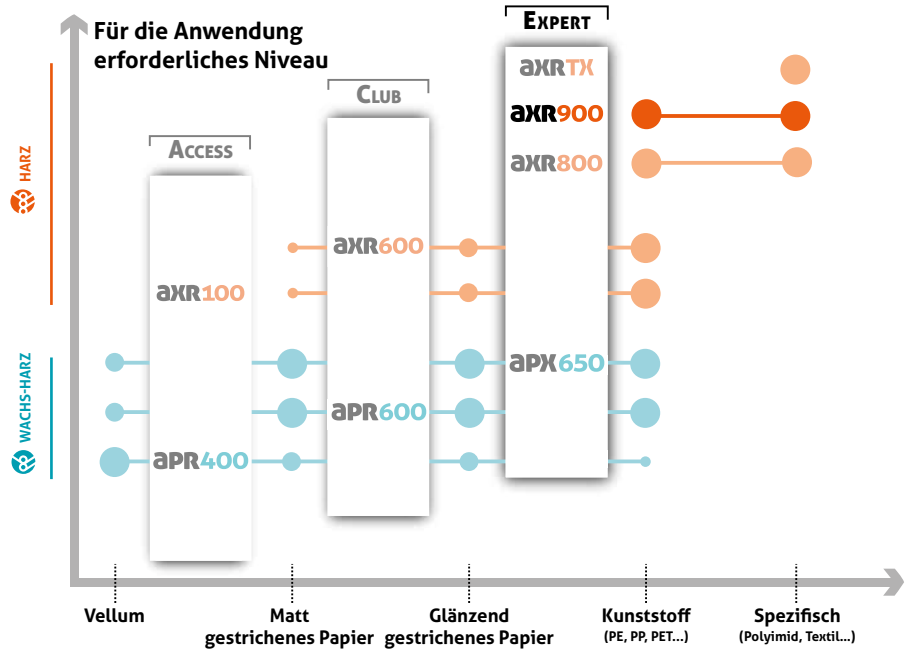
Für die Anwendung erforderliches Niveau

EXPERT

CLUB

ACCESS

HARZ

WACHS-HARZ

axrTX

axr900

axr800

axr600

axr100

apx650

apr600

apr400

Vellum

Matt gestrichenes Papier

Glänzend gestrichenes Papier

Kunststoff
(PE, PP, PET...)

Spezifisch
(Polyimid, Textil...)